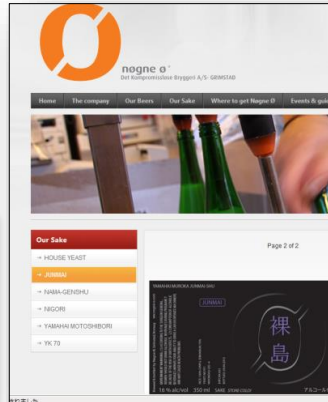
Ø
nøgne ø
Det Kompromissløse Bryggeri A/S · GRIMSTAD

Home
The company
Our Beers
Our Sake
Where to get Nøgne Ø
Events & gui

Our Sake
→ HOUSE YEAST
→ JUNMAI
→ NAMA-GENSHU
→ NIGORI
→ YAMAHAI MOTOSHIBORI
→ YK 70

Page 2 of 2

YAMAHAI MOROKA JUNMAI SHU
JUNMAI
裸
島
16 % alc/vol 350 ml SAKE
アルコール

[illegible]